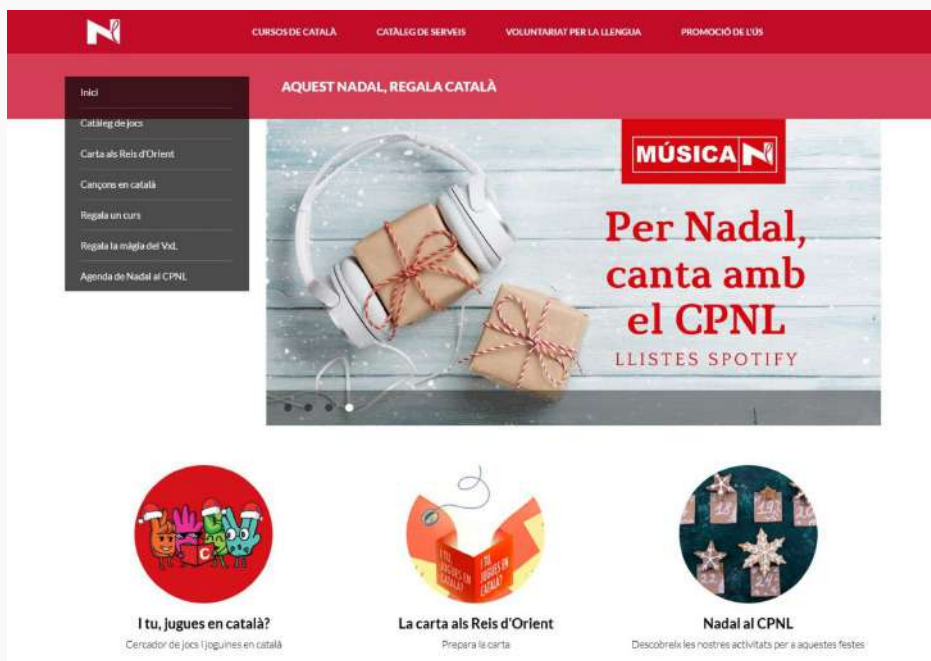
CURSOS DE CATALÀ
CATÀLEG DE SERVEIS
VOLUNTARIAT PER LA LLENGUA
PROMOCIÓ DE L'ÚS

Inici
Catàleg de jocs
Carta als Reis d'Orient
Cançons en català
Regala un curs
Regala la màgia del Vxl.
Agenda de Nadal al CPNL

AQUEST NADAL, REGALA CATALÀ

MÚSICA

Per Nadal, canta amb el CPNL
LLISTES SPOTIFY

I tu, jugues en català?
Cercador de jocs i joguines en català

I TU, JUGUES EN CATALÀ?

La carta als Reis d'Orient
Prepara la carta

18 19 20 22

Nadal al CPNL
Descobreix les nostres activitats per a aquestes festes